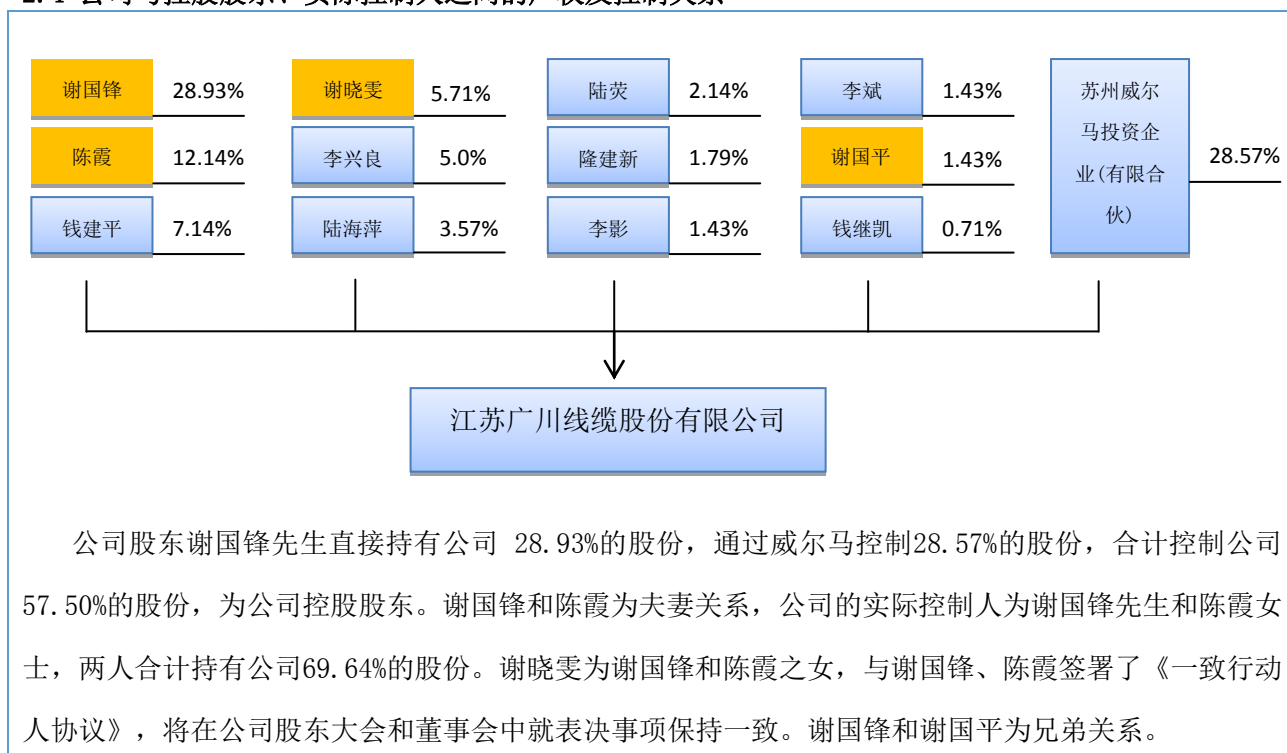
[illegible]

谢国锋 28.93%

陈霞 12.14%

钱建平 7.14%

谢晓雯 5.71%

李兴良 5.0%

陆海萍 3.57%

陆荧 2.14%

隆建新 1.79%

李影 1.43%

李斌 1.43%

谢国平 1.43%

钱继凯 0.71%

苏州威尔马投资企业(有限合伙) 28.57%

江苏广川线缆股份有限公司

公司股东谢国锋先生直接持有公司 28.93%的股份，通过威尔马控制28.57%的股份，合计控制公司57.50%的股份，为公司控股股东。谢国锋和陈霞为夫妻关系，公司的实际控制人为谢国锋先生和陈霞女士，两人合计持有公司69.64%的股份。谢晓雯为谢国锋和陈霞之女，与谢国锋、陈霞签署了《一致行动人协议》，将在公司股东大会和董事会中就表决事项保持一致。谢国锋和谢国平为兄弟关系。